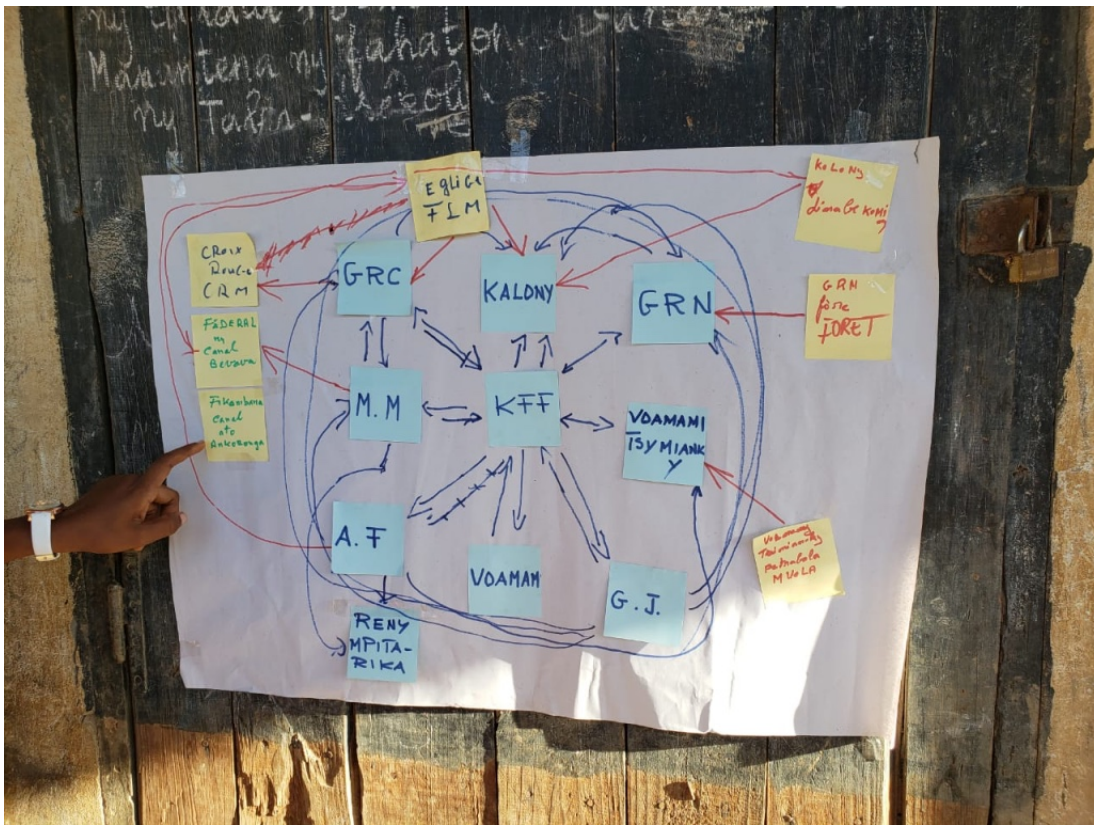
ny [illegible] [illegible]
Manantena ny fahaton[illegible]
ny Tanà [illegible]

EGLISE FLM

KALONY
&
dina Ge komi
?

CROIX Rouge CRM

GRC

KALONY

GRN

GRN
fine
FORET

FÉDÉRAL ny Canal Bevava

M.M

KFF

VOAMAMI TSY MIANKY

Fikambanana Canal ato Ankerenga

A.F

VOAMAM

G.J.

Voamamy Tsimiankina Pamakafa MVOLA

RENY MPITA-RIKA